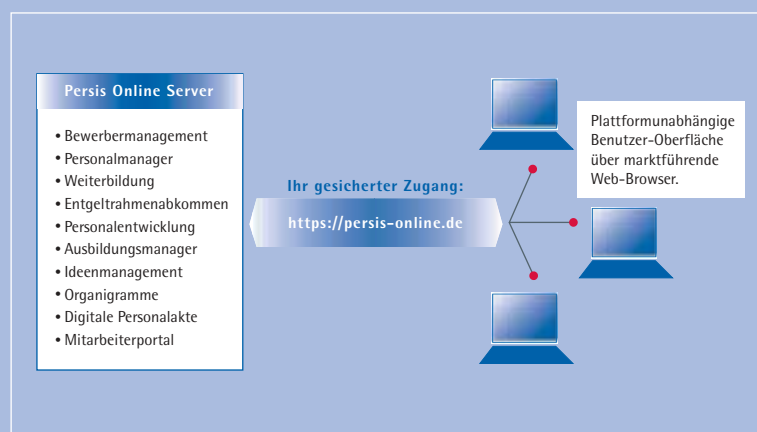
Persis Online Server

• Bewerbermanagement
• Personalmanager
• Weiterbildung
• Entgeltrahmenabkommen
• Personalentwicklung
• Ausbildungsmanager
• Ideenmanagement
• Organigramme
• Digitale Personalakte
• Mitarbeiterportal

Ihr gesicherter Zugang:

https://persis-online.de

Plattformunabhängige Benutzer-Oberfläche über marktführende Web-Browser.